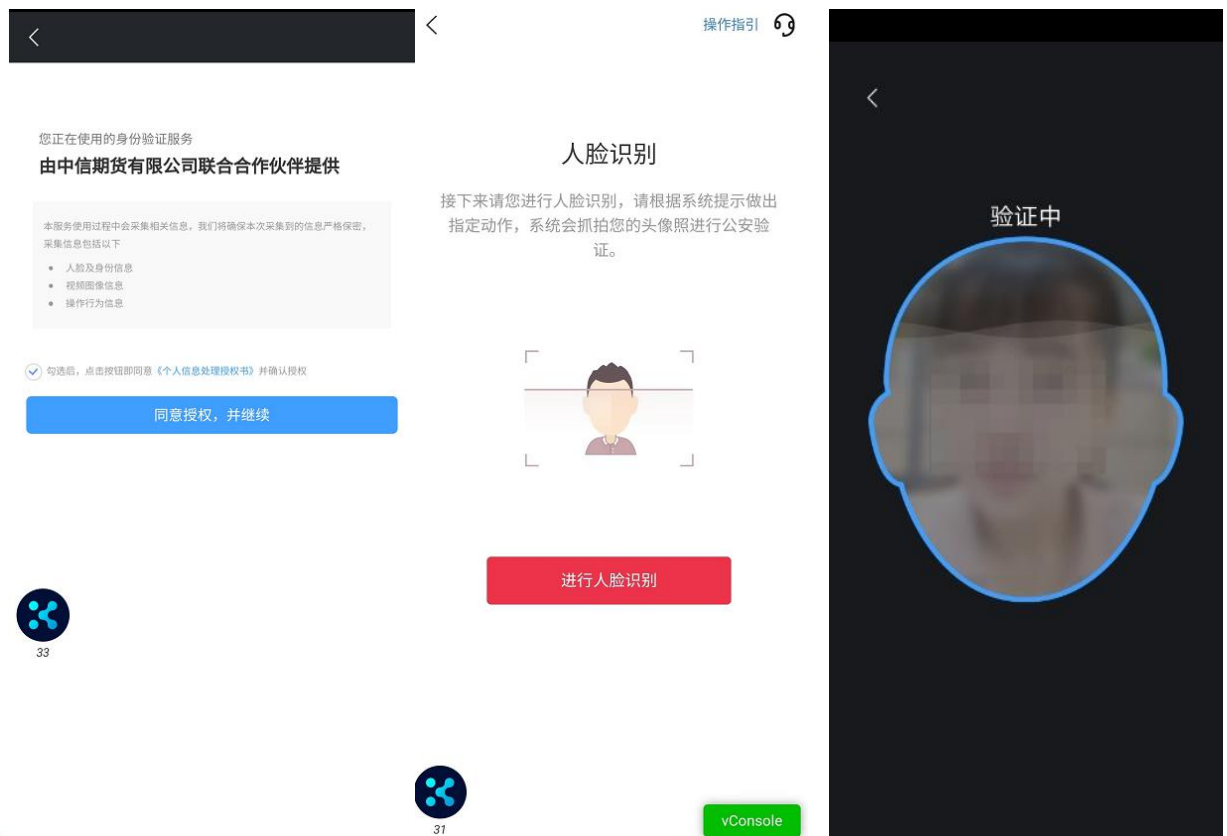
您正在使用的身份验证服务

由中信期货有限公司联合合作伙伴提供

本服务使用过程中会采集相关信息，我们将确保本次采集到的信息严格保密，采集信息包括以下

- 人脸及身份信息
- 视频图像信息
- 操作行为信息

勾选后，点击按钮即同意《个人信息处理授权书》并确认授权

同意授权，并继续

33

操作指引

人脸识别

接下来请您进行人脸识别，请根据系统提示做出指定动作，系统会抓拍您的头像照进行公安验证。

进行人脸识别

31

vConsole

验证中